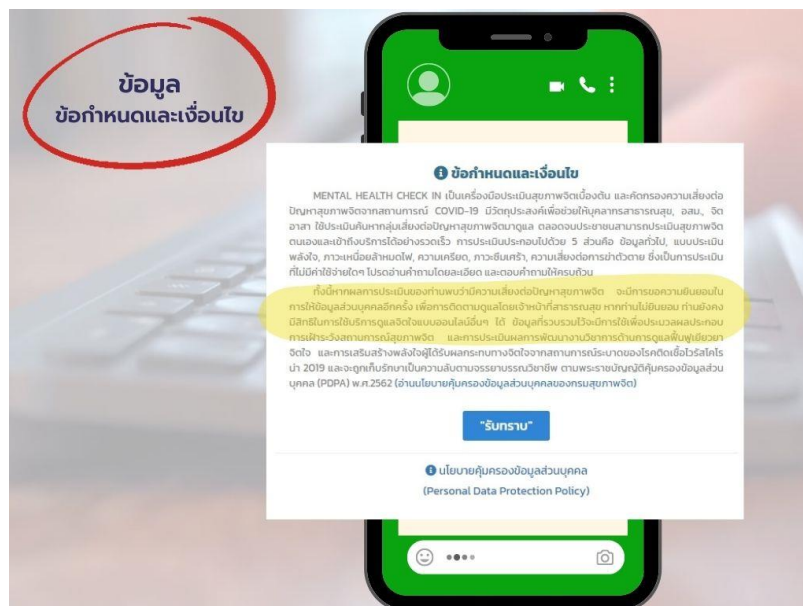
ข้อมูล
ข้อกำหนดและเงื่อนไข

ข้อกำหนดและเงื่อนไข

MENTAL HEALTH CHECK IN เป็นเครื่องมือประเมินสุขภาพจิตเบื้องต้น และคัดกรองความเสี่ยงต่อปัญหาสุขภาพจิตจากสถานการณ์ COVID-19 มีวัตถุประสงค์เพื่อช่วยให้บุคลากรสาธารณสุข, อสม., จิตอาสา ใช้ประเมินค้นหากลุ่มเสี่ยงต่อปัญหาสุขภาพจิตมาดูแล ตลอดจนประชาชนสามารถประเมินสุขภาพจิตตนเองและเข้าถึงบริการได้อย่างรวดเร็ว การประเมินประกอบไปด้วย 5 ส่วนคือ ข้อมูลทั่วไป, แบบประเมินพลังใจ, ภาวะเหนื่อยล้าหมดไฟ, ความเครียด, ภาวะซึมเศร้า, ความเสี่ยงต่อการฆ่าตัวตาย ซึ่งเป็นการประเมินที่ไม่มีค่าใช้จ่ายใดๆ โปรดอ่านคำถามโดยละเอียด และตอบคำถามให้ครบถ้วน

ทั้งนี้หากผลการประเมินของท่านพบว่ามีความเสี่ยงต่อปัญหาสุขภาพจิต จะมีการขอความยินยอมในการให้ข้อมูลส่วนบุคคลอีกครั้ง เพื่อการติดตามดูแลโดยเจ้าหน้าที่สาธารณสุข หากท่านไม่ยินยอม ท่านยังคงมีสิทธิในการใช้บริการดูแลจิตใจแบบออนไลน์อื่นๆ ได้ ข้อมูลที่รวบรวมไว้จะมีการใช้เพื่อประมวลผลประกอบการเฝ้าระวังสถานการณ์สุขภาพจิต และการประเมินผลการพัฒนางานวิชาการด้านการดูแลฟื้นฟูเยียวยาจิตใจ และการเสริมสร้างพลังใจผู้ได้รับผลกระทบทางจิตใจจากสถานการณ์ระบาดของโรคติดเชื้อไวรัสโคโรนา 2019 และจะถูกเก็บรักษาเป็นความลับตามจรรยาบรรณวิชาชีพ ตามพระราชบัญญัติคุ้มครองข้อมูลส่วนบุคคล (PDPA) พ.ศ.2562 (อ่านนโยบายคุ้มครองข้อมูลส่วนบุคคลของกรมสุขภาพจิต)

"รับทราบ"

นโยบายคุ้มครองข้อมูลส่วนบุคคล
(Personal Data Protection Policy)